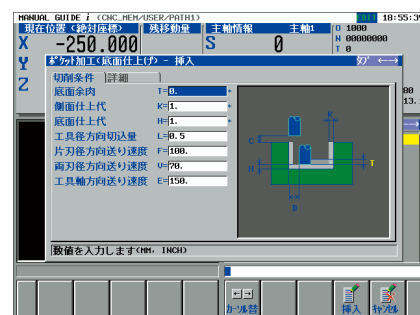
MANUAL GUIDE i (CNC_MEM/USER/PATH1) 18:55:3
現在位置(絶対座標) 残移動量 主軸情報 主軸1
X -250.000 S 0
Y
Z
O 1000
N 00000000
T 0
ポケット加工(底面仕上げ) - 挿入 タブ ←→
切削条件 詳細
底面余肉 T= 0.
側面仕上代 K= 1.
底面仕上代 H= 1.
工具径方向切込量 L= 0.5
片刃径方向送り速度 F= 100.
両刃径方向送り速度 V= 70.
工具軸方向送り速度 E= 150.
K
C
H
T
L
数値を入力します(MM, INCH)
カーソル移
挿入
キャンセル